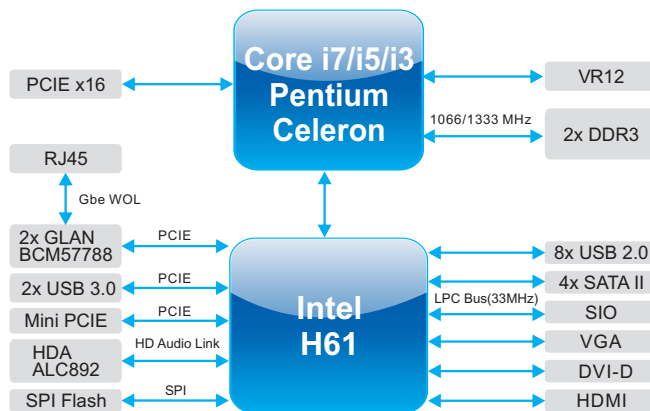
Core i7/i5/i3
Pentium
Celeron

PCIE x16

VR12

1066/1333 MHz

2x DDR3

RJ45

Gbe WOL

2x GLAN
BCM57788

PCIE

2x USB 3.0

PCIE

Mini PCIE

PCIE

HDA
ALC892

HD Audio Link

SPI Flash

SPI

Intel
H61

8x USB 2.0

4x SATA II

LPC Bus(33MHz)

SIO

VGA

DVI-D

HDMI